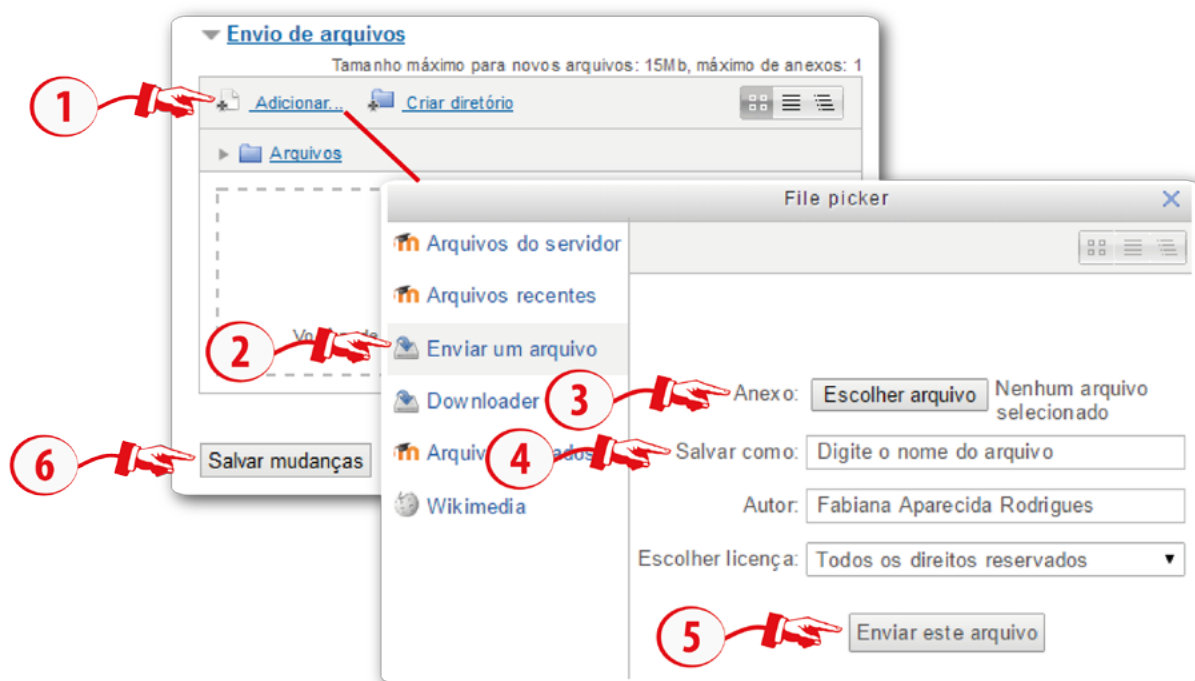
Envio de arquivos

Tamanho máximo para novos arquivos: 15Mb, máximo de anexos: 1

1

Adicionar... Criar diretório

Arquivos

Vo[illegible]de

File picker

Arquivos do servidor

Arquivos recentes

2

Enviar um arquivo

Downloader

Arquiv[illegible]ados

Wikimedia

3

Anexo: Escolher arquivo Nenhum arquivo selecionado

4

Salvar como: Digite o nome do arquivo

Autor: Fabiana Aparecida Rodrigues

Escolher licença: Todos os direitos reservados

5

Enviar este arquivo

6

Salvar mudanças